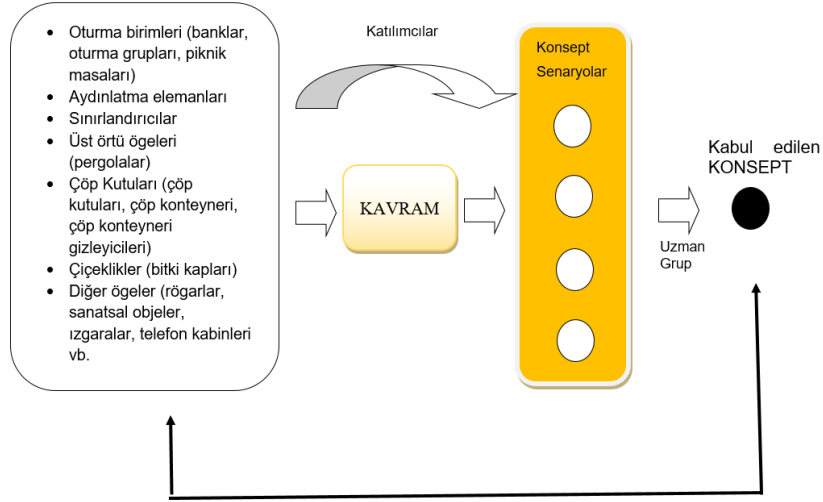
- Oturma birimleri (banklar, oturma grupları, piknik masaları)
- Aydınlatma elemanları
- Sınırlandırıcılar
- Üst örtü ögeleri (pergolalar)
- Çöp Kutuları (çöp kutuları, çöp konteyneri, çöp konteyneri gizleyicileri)
- Çiçeklikler (bitki kapları)
- Diğer ögeler (rögarlar, sanatsal objeler, ızgaralar, telefon kabinleri vb.

Katılımcılar

KAVRAM

Konsept Senaryolar

Uzman Grup

Kabul edilen KONSEPT